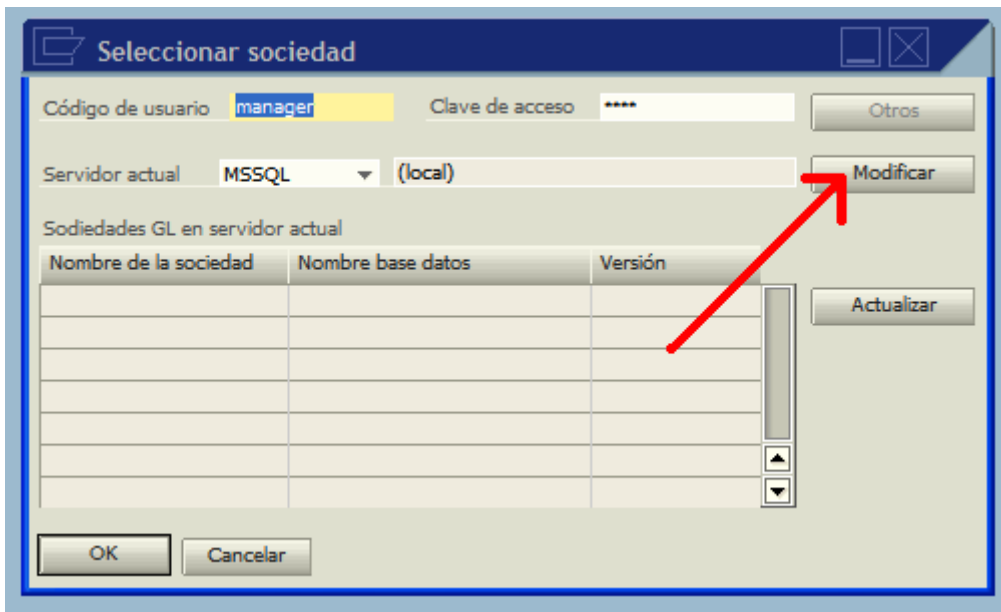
Seleccionar sociedad

Código de usuario manager
Clave de acceso ****
Otros

Servidor actual MSSQL (local)
Modificar

Sodiedades GL en servidor actual

| Nombre de la sociedad | Nombre base datos | Versión |
|---|---|---|
| | | |
| | | |
| | | |
| | | |
| | | |
| | | |
| | | |

Actualizar

OK Cancelar